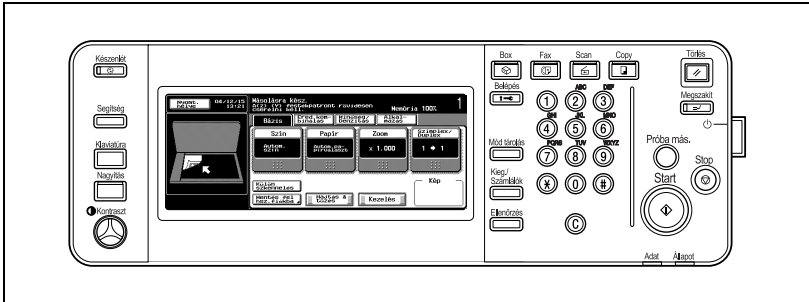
Készenlét
Segítség
Klaviatúra
Nagyítás
Kontraszt
Nyomt. fslyam
04/12/15 13:21
Másolásra kész.
Memória 100%
1
Bázis
Szín
Papír
Zoom
Szimplex/Duplex
Autom. szín
Autom.papírválaszt
x 1.000
1 → 1
Külön szkennelés
Kép
Kezelés
Box
Fax
Scan
Copy
Belépés
Mód tárolás
Kieg./Számlálók
Ellenőrzés
ABC
DEF
GHI
JKL
MNO
PQRS
TUV
WXYZ
1
2
3
4
5
6
7
8
9
✱
0
#
C
Törlés
Megszakít
Próba más.
Start
Stop
Adat
Állapot